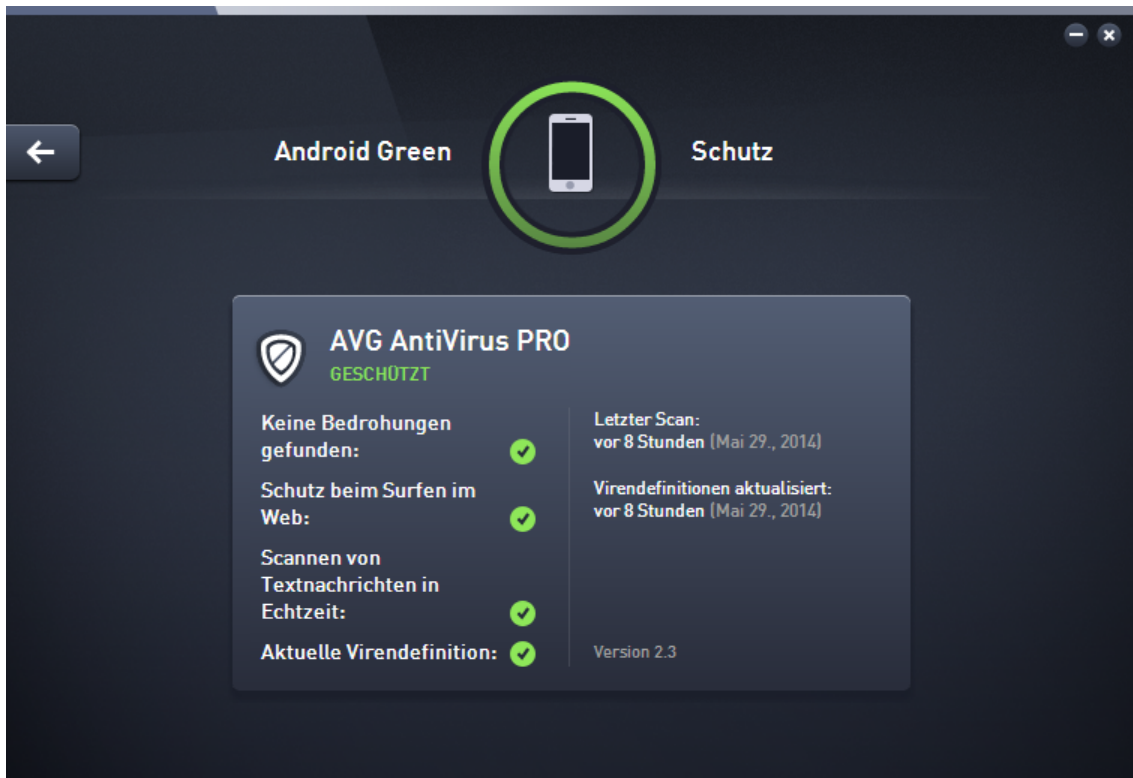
Android Green

Schutz

AVG AntiVirus PRO
GESCHÜTZT

Keine Bedrohungen gefunden:

Schutz beim Surfen im Web:

Scannen von Textnachrichten in Echtzeit:

Aktuelle Virendefinition:

Letzter Scan:
vor 8 Stunden (Mai 29., 2014)

Virendefinitionen aktualisiert:
vor 8 Stunden (Mai 29., 2014)

Version 2.3